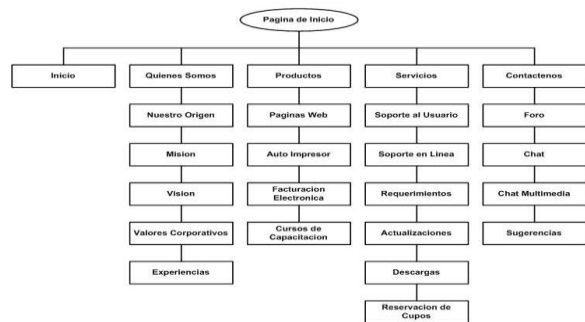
Pagina de Inicio

Inicio

Quienes Somos

Nuestro Origen

Mision

Vision

Valores Corporativos

Experiencias

Productos

Paginas Web

Auto Impresor

Facturacion Electronica

Cursos de Capacitacion

Servicios

Soporte al Usuario

Soporte en Linea

Requerimientos

Actualizaciones

Descargas

Reservacion de Cupos

Contactenos

Foro

Chat

Chat Multimedia

Sugerencias